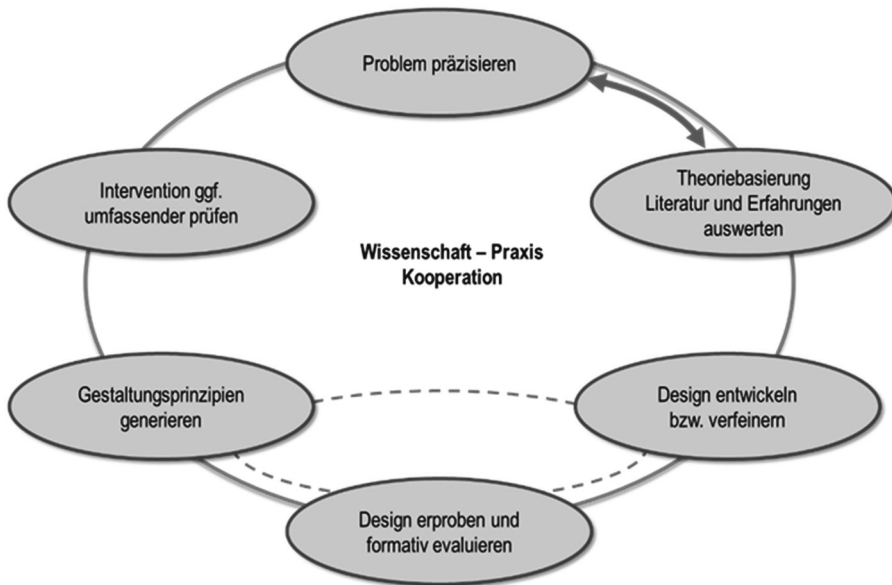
Problem präzisieren

Theoriebasierung
Literatur und Erfahrungen
auswerten

Design entwickeln
bzw. verfeinern

Design erproben und
formativ evaluieren

Gestaltungsprinzipien
generieren

Intervention ggf.
umfassender prüfen

Wissenschaft – Praxis
Kooperation